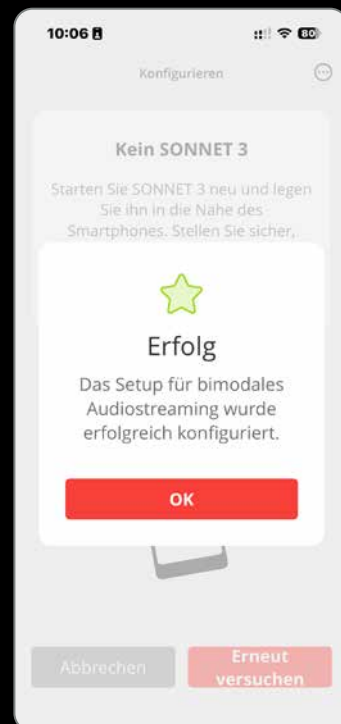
10:06

80

Konfigurieren

Kein SONNET 3

Starten Sie SONNET 3 neu und legen Sie ihn in die Nähe des Smartphones. Stellen Sie sicher,

Erfolg

Das Setup für bimodales Audiostreaming wurde erfolgreich konfiguriert.

OK

Abbrechen

Erneut versuchen